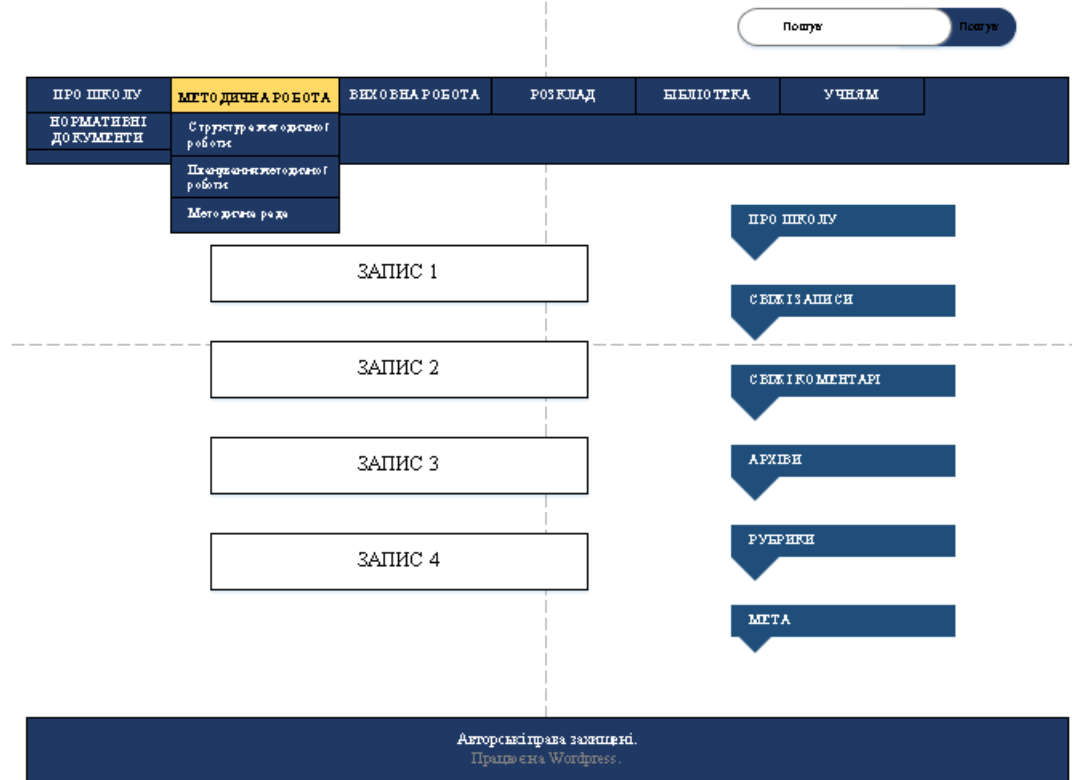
Пошук Пошук

ПРО ШКОЛУ
МЕТОДИЧНА РОБОТА
ВИХОВНА РОБОТА
РОЗКЛАД
БІБЛІОТЕКА
УЧНЯМ
НОРМАТИВНІ ДОКУМЕНТИ

Структура методичної роботи
Планування методичної роботи
Методична рада

ЗАПИС 1

ЗАПИС 2

ЗАПИС 3

ЗАПИС 4

ПРО ШКОЛУ

СВІЖІ ЗАПИСИ

СВІЖІ КОМЕНТАРІ

АРХІВИ

РУБРИКИ

МЕТА

Авторські права захищені.
Працює на Wordpress.